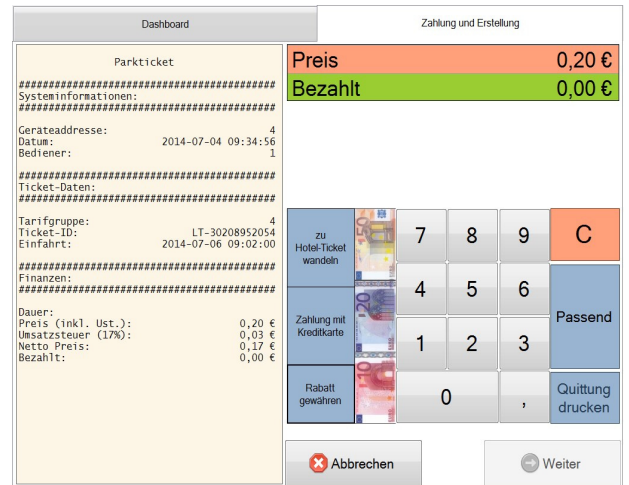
Dashboard

Zahlung und Erstellung

Parkticket

##########################################
Systeminformationen:
##########################################

Geräteaddresse: 4
Datum: 2014-07-04 09:34:56
Bediener: 1

##########################################
Ticket-Daten:
##########################################

Tarifgruppe: 4
Ticket-ID: LT-30208952054
Einfahrt: 2014-07-06 09:02:00

##########################################
Finanzen:
##########################################

Dauer:
Preis (inkl. Ust.): 0,20 €
Umsatzsteuer (17%): 0,03 €
Netto Preis: 0,17 €
Bezahlt: 0,00 €

Preis 0,20 €

Bezahlt 0,00 €

zu Hotel-Ticket wandeln

Zahlung mit Kreditkarte

Rabatt gewähren

7
8
9
C
4
5
6
Passend
1
2
3
0
,
Quittung drucken

Abbrechen

Weiter